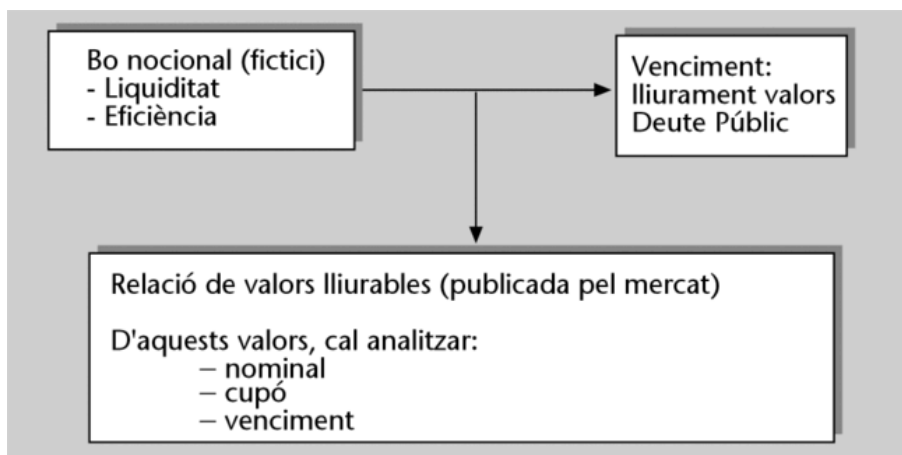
Bo nocional (fictici)
- Liquiditat
- Eficiència

Venciment:
lliurament valors
Deute Públic

Relació de valors lliurables (publicada pel mercat)

D'aquests valors, cal analitzar:
– nominal
– cupó
– venciment